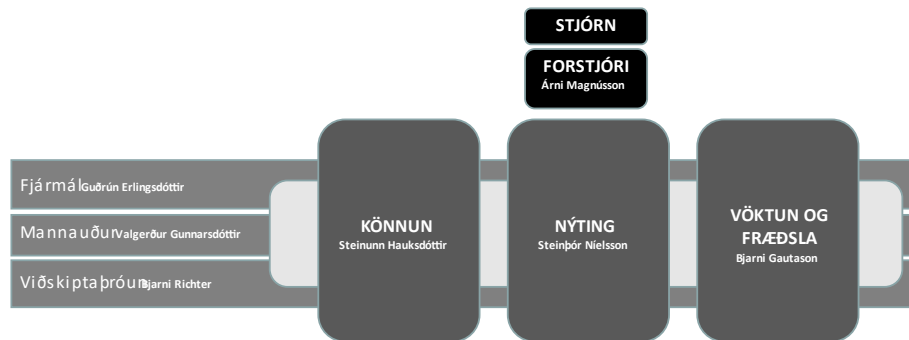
STJÓRN

FORSTJÓRI
Árni Magnússon

Fjármál Guðrún Erlingsdóttir

Mannauður Valgerður Gunnarsdóttir

Viðskiptaþróun Bjarni Richter

KÖNNUN
Steinunn Hauksdóttir

NÝTING
Steinþór Níelsson

VÖKTUN OG FRÆÐSLA
Bjarni Gautason